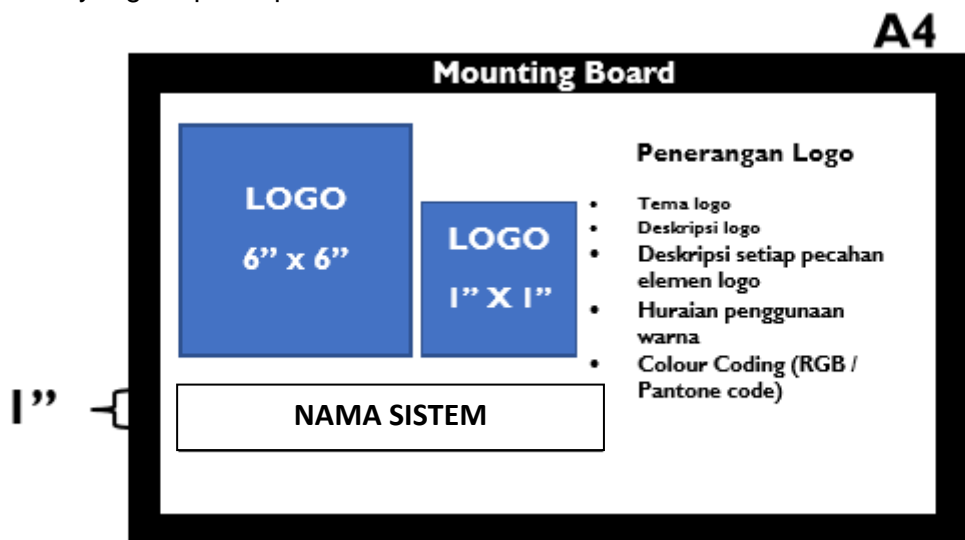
A4

Mounting Board

LOGO
6" x 6"

LOGO
1" X 1"

Penerangan Logo

- Tema logo
- Deskripsi logo
- Deskripsi setiap pecahan elemen logo
- Huraian penggunaan warna
- Colour Coding (RGB / Pantone code)

1"

NAMA SISTEM